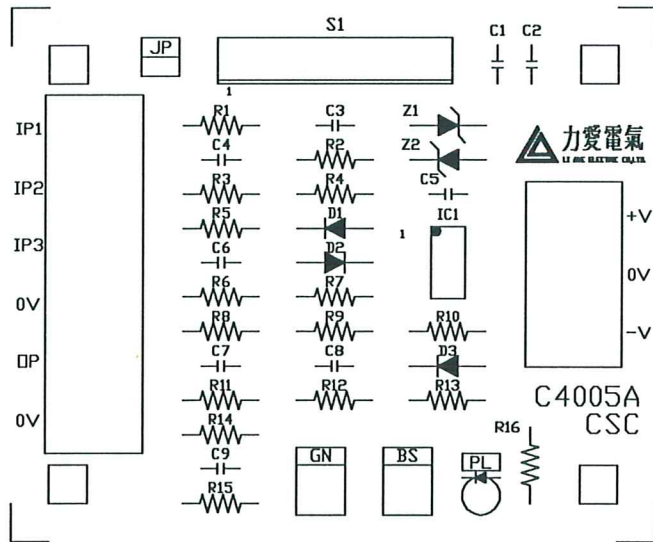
S1

JP

1

C1 C2

R1

C3

Z1

IP1

C4

R2

Z2

力愛電氣

LI AIE ELECTRIC CO.,LTD.

R3

R4

C5

IP2

R5

D1

IC1

1

+V

C6

D2

IP3

R6

R7

0V

0V

R8

R9

R10

−V

C7

C8

D3

OP

R11

R12

R13

C4005A

CSC

0V

R14

R16

C9

GN

BS

PL

R15